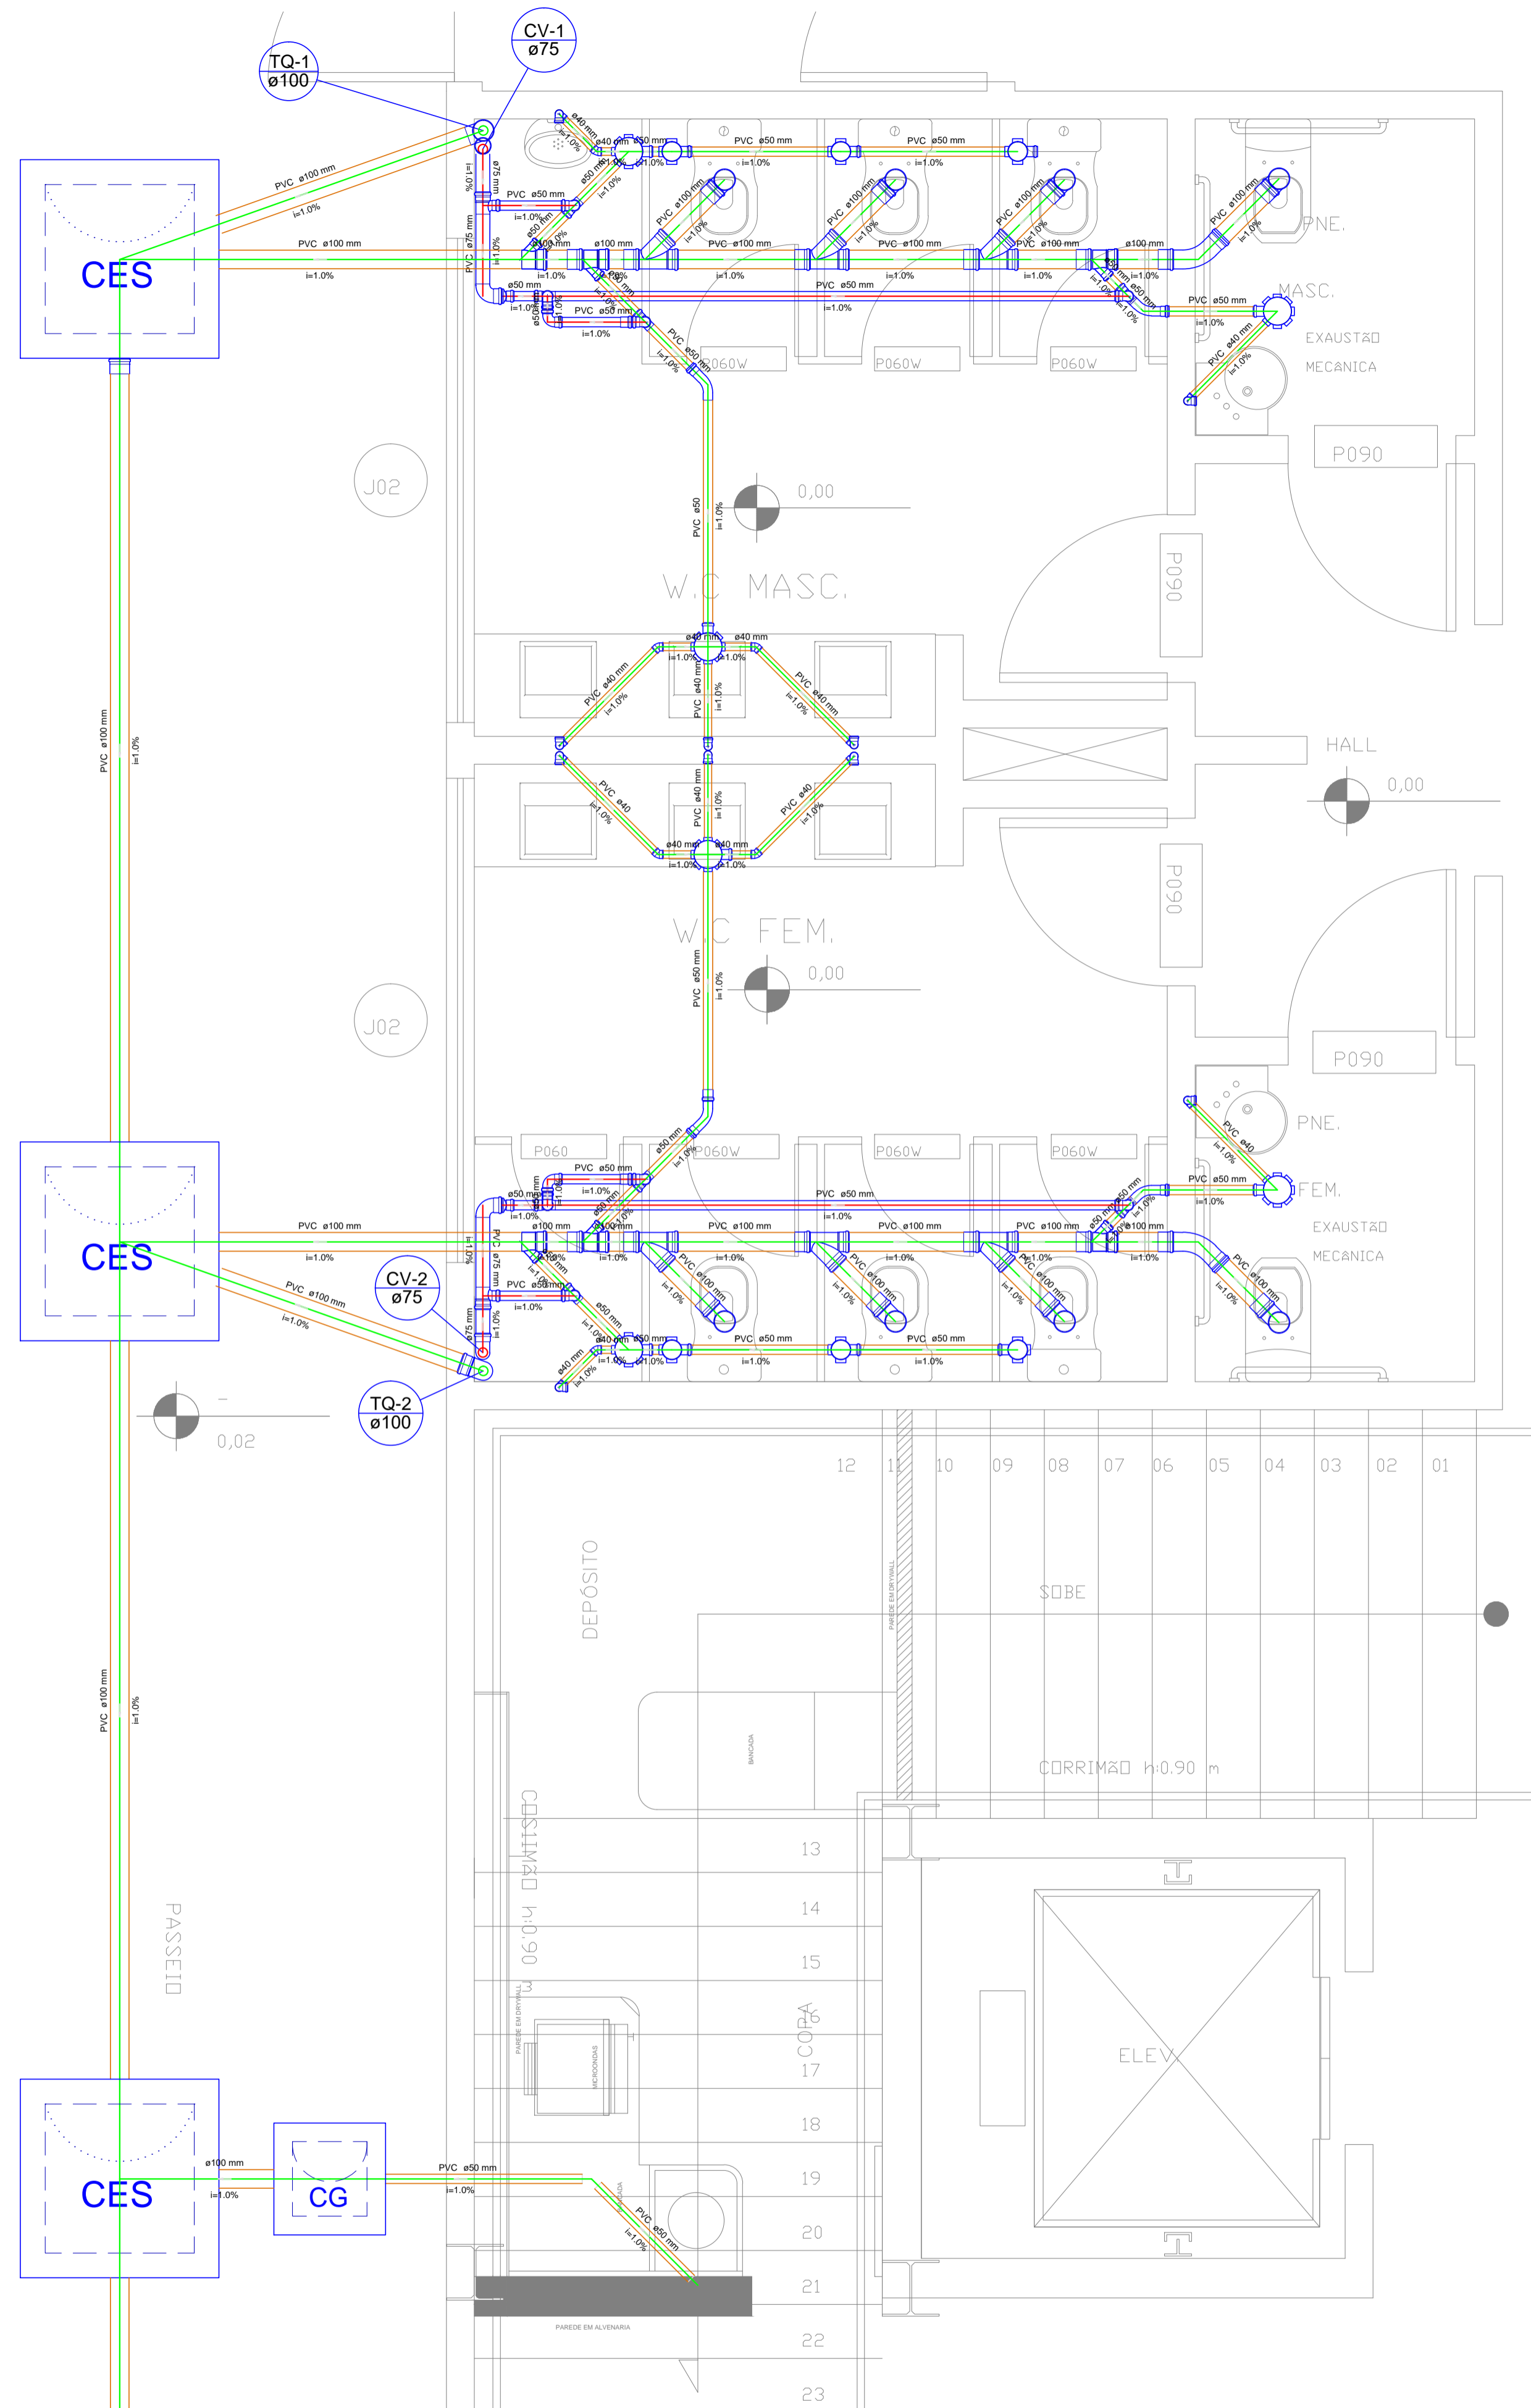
TQ-1
ø100

CV-1
ø75

CES

PVC ø100 mm
i=1.0%

PVC ø100 mm
i=1.0%

PVC ø75 mm
i=1.0%

PVC ø50 mm
i=1.0%

PVC ø100 mm
i=1.0%

PVC ø50 mm
i=1.0%

PVC ø50 mm
i=1.0%

PVC ø100 mm
i=1.0%

PVC ø100 mm
i=1.0%

PVC ø100 mm
i=1.0%

PVC ø50 mm
i=1.0%

PVC ø40 mm
i=1.0%

PNE.

MASC.

EXAUSTÃO
MECÂNICA

P060W

P060W

P060W

P090

J02

0,00

PVC ø50
i=1.0%

W.C MASC.

P090

PVC ø40 mm
i=1.0%

PVC ø40 mm
i=1.0%

PVC ø40 mm
i=1.0%

PVC ø40
i=1.0%

PVC ø40 mm
i=1.0%

PVC ø40
i=1.0%

HALL

0,00

P090

W.C FEM.

0,00

PVC ø50 mm
i=1.0%

J02

P090

PNE.

FEM.

EXAUSTÃO
MECÂNICA

P060

P060W

P060W

P060W

PVC ø100 mm
i=1.0%

CES

PVC ø100 mm
i=1.0%

CV-2
ø75

TQ-2
ø100

PVC ø100 mm
i=1.0%

PVC ø50 mm
i=1.0%

PVC ø50 mm
i=1.0%

PVC ø40
i=1.0%

PVC ø50 mm
i=1.0%

0,02

12 11 10 09 08 07 06 05 04 03 02 01

DEPÓSITO

SOBE

PAREDE EM DRYWALL

BANCADA

CORRIMÃO h:0.90 m

CORRIMÃO h:0.90 m

13
14
15
16
17
18
19
20
21
22
23

COPA

PASSEIO

PAREDE EM DRYWALL

MICROONDAS

ELEV

CES

ø100 mm
i=1.0%

CG

PVC ø50 mm
i=1.0%

PVC ø50 mm
i=1.0%

PAREDE EM ALVENARIA